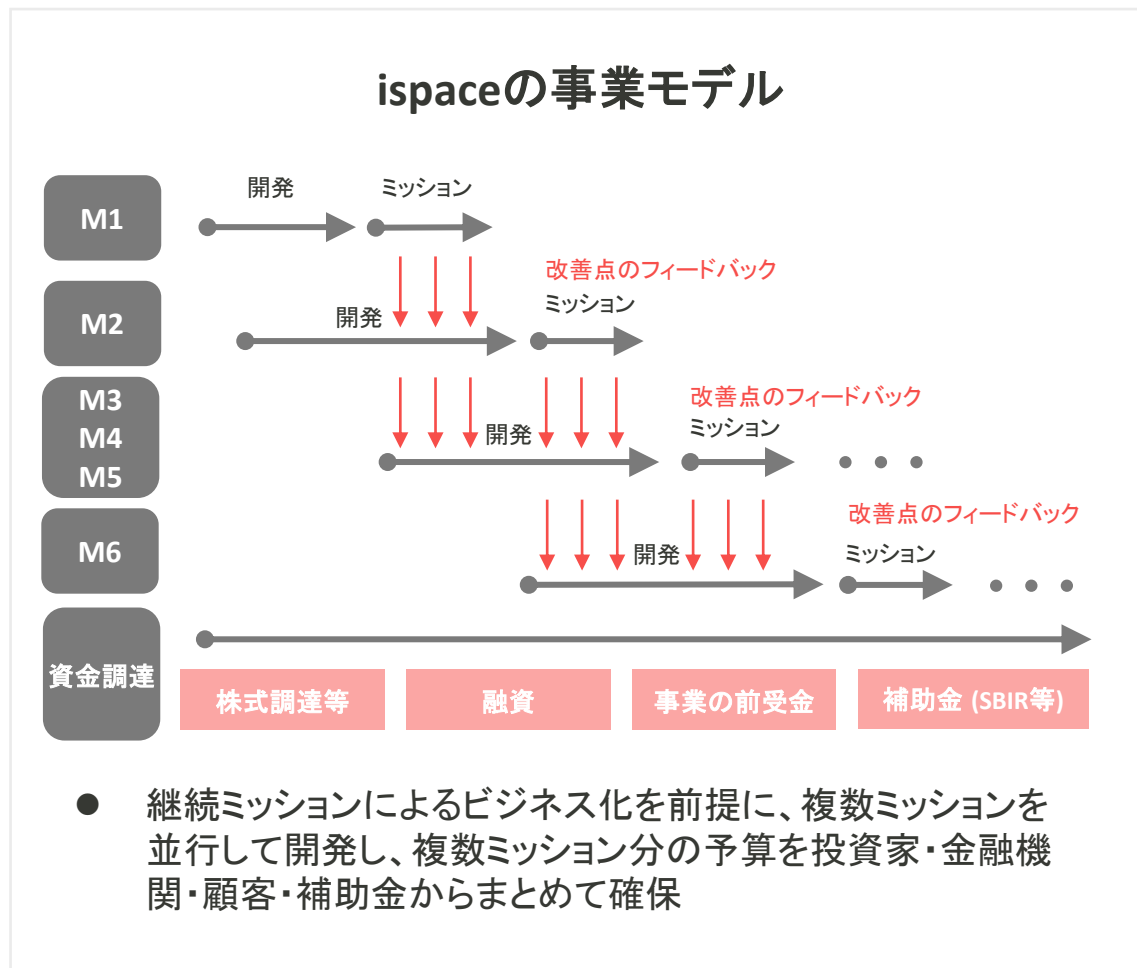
ispaceの事業モデル

M1
開発
ミッション

改善点のフィードバック
M2
開発
ミッション

改善点のフィードバック
M3
M4
M5
開発
ミッション
・・・

改善点のフィードバック
M6
開発
ミッション
・・・

資金調達
株式調達等
融資
事業の前受金
補助金 (SBIR等)

● 継続ミッションによるビジネス化を前提に、複数ミッションを並行して開発し、複数ミッション分の予算を投資家・金融機関・顧客・補助金からまとめて確保